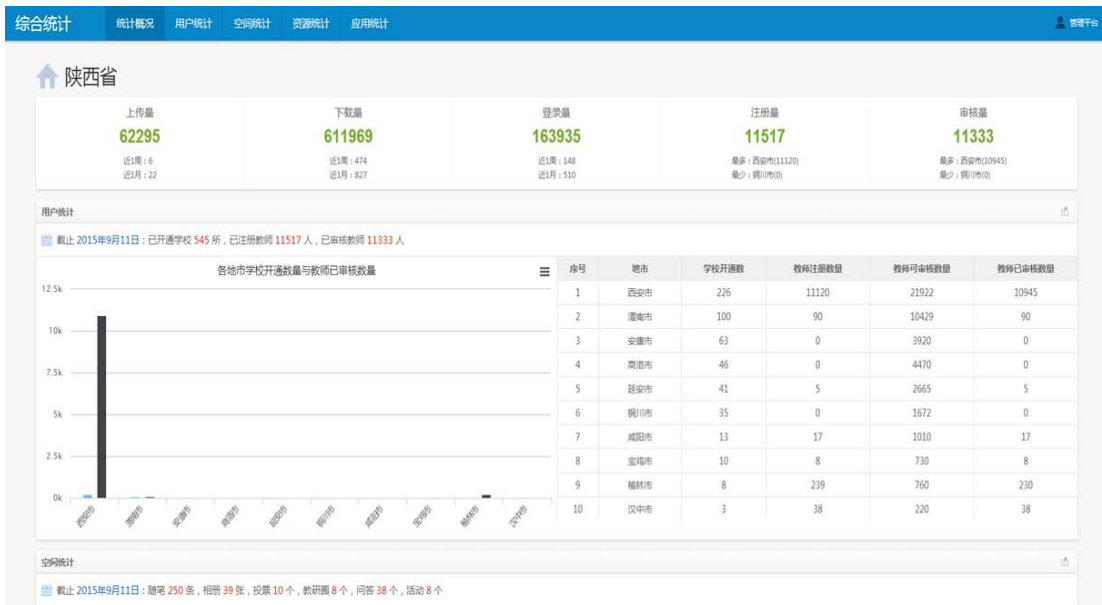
综合统计 统计概况 用户统计 空间统计 资源统计 应用统计 管理平台

陕西省

| 上传量 | 下载量 | 登录量 | 注册量 | 审核量 |
|---|---|---|---|---|
| 62295 | 611969 | 163935 | 11517 | 11333 |
| 近1周：6 近1月：22 | 近1周：474 近1月：827 | 近1周：148 近1月：510 | 最多：西安市(11120) 最少：铜川市(0) | 最多：西安市(10945) 最少：铜川市(0) |

用户统计

截止 2015年9月11日：已开通学校 545 所，已注册教师 11517 人，已审核教师 11333 人

各地市学校开通数量与教师已审核数量

12.5k
10k
7.5k
5k
2.5k
0k

西安市 渭南市 安康市 商洛市 延安市 铜川市 咸阳市 宝鸡市 榆林市 汉中市

| 序号 | 地市 | 学校开通数 | 教师注册数量 | 教师可审核数量 | 教师已审核数量 |
|---|---|---|---|---|---|
| 1 | 西安市 | 226 | 11120 | 21922 | 10945 |
| 2 | 渭南市 | 100 | 90 | 10429 | 90 |
| 3 | 安康市 | 63 | 0 | 3920 | 0 |
| 4 | 商洛市 | 46 | 0 | 4470 | 0 |
| 5 | 延安市 | 41 | 5 | 2665 | 5 |
| 6 | 铜川市 | 35 | 0 | 1672 | 0 |
| 7 | 咸阳市 | 13 | 17 | 1010 | 17 |
| 8 | 宝鸡市 | 10 | 8 | 730 | 8 |
| 9 | 榆林市 | 8 | 239 | 760 | 230 |
| 10 | 汉中市 | 3 | 38 | 220 | 38 |

空间统计

截止 2015年9月11日：随笔 250 条，相册 39 张，投票 10 个，教研圈 8 个，问答 38 个，活动 8 个